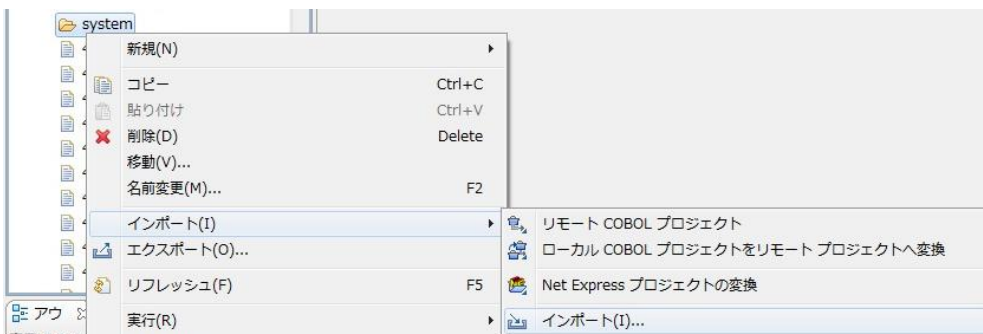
system

新規(N)

コピー Ctrl+C
貼り付け Ctrl+V
削除(D) Delete
移動(V)...
名前変更(M)... F2

インポート(I)
エクスポート(O)...

リフレッシュ(F) F5

実行(R)

リモート COBOL プロジェクト
ローカル COBOL プロジェクトをリモート プロジェクトへ変換
Net Express プロジェクトの変換
インポート(I)...

アウ